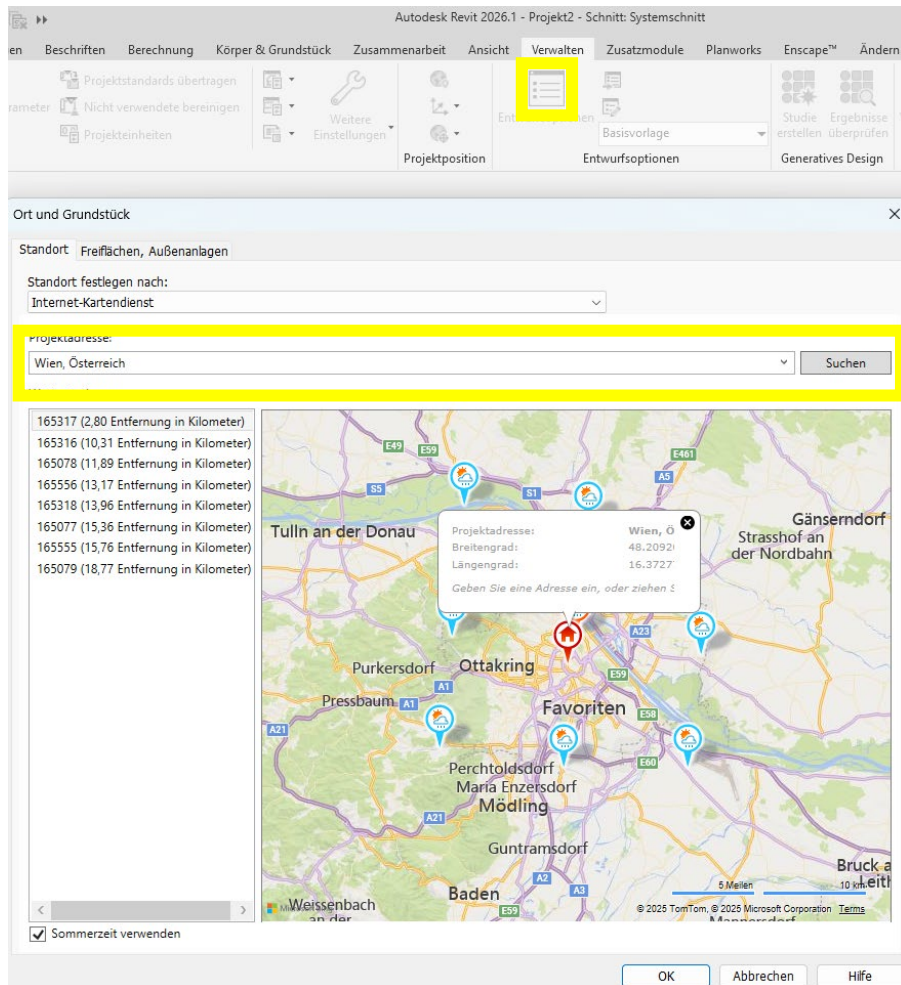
Autodesk Revit 2026.1 - Projekt2 - Schnitt: Systemschnitt

en Beschriften Berechnung Körper & Grundstück Zusammenarbeit Ansicht Verwalten Zusatzmodule Planworks Enscape™ Ändern

rameter Projektstandards übertragen Nicht verwendete bereinigen Projekteinheiten

Weitere Einstellungen

Projektposition

Entw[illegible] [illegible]onen Basisvorlage

Entwurfsoptionen

Studie erstellen Ergebnisse überprüfen

Generatives Design

Ort und Grundstück

Standort Freiflächen, Außenanlagen

Standort festlegen nach:

Internet-Kartendienst

Projektadresse:

Wien, Österreich

Suchen

165317 (2,80 Entfernung in Kilometer)
165316 (10,31 Entfernung in Kilometer)
165078 (11,89 Entfernung in Kilometer)
165556 (13,17 Entfernung in Kilometer)
165318 (13,96 Entfernung in Kilometer)
165077 (15,36 Entfernung in Kilometer)
165555 (15,76 Entfernung in Kilometer)
165079 (18,77 Entfernung in Kilometer)

E49 E59 E461 S5 S1 A5

Projektadresse: Wien, Ö
Breitengrad: 48.2092
Längengrad: 16.3727
Geben Sie eine Adresse ein, oder ziehen S

Tulln an der Donau Gänserndorf Strasshof an der Nordbahn

A23 Purkersdorf Ottakring A1 Pressbaum A1 E59 Favoriten E58 A21 E60 Perchtoldsdorf Maria Enzersdorf Mödling A21 Guntramsdorf Bruck a Leith A2 Baden E59 Weissenbach an der

5 Meilen 10 km

© 2025 TomTom, © 2025 Microsoft Corporation Terms

Sommerzeit verwenden

OK Abbrechen Hilfe